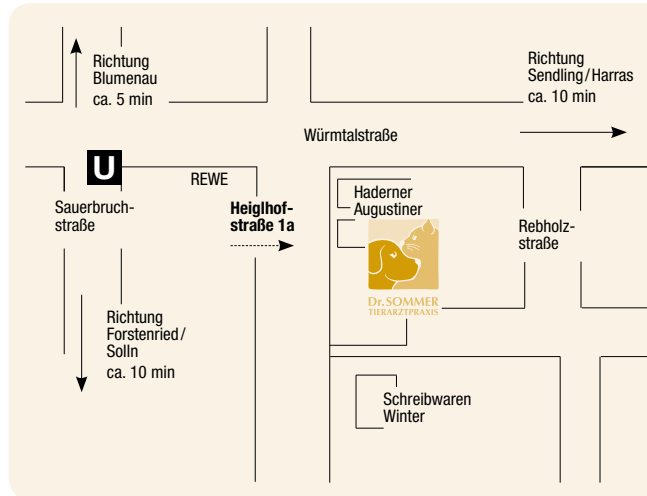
Richtung Blumenau ca. 5 min

Richtung Sendling/Harras ca. 10 min

Würmtalstraße

U

REWE

Sauerbruchstraße

Heiglhofstraße 1a

Haderner Augustiner

Rebholzstraße

Dr. SOMMER
TIERARZTPRAXIS

Richtung Forstenried/ Solln ca. 10 min

Schreibwaren Winter